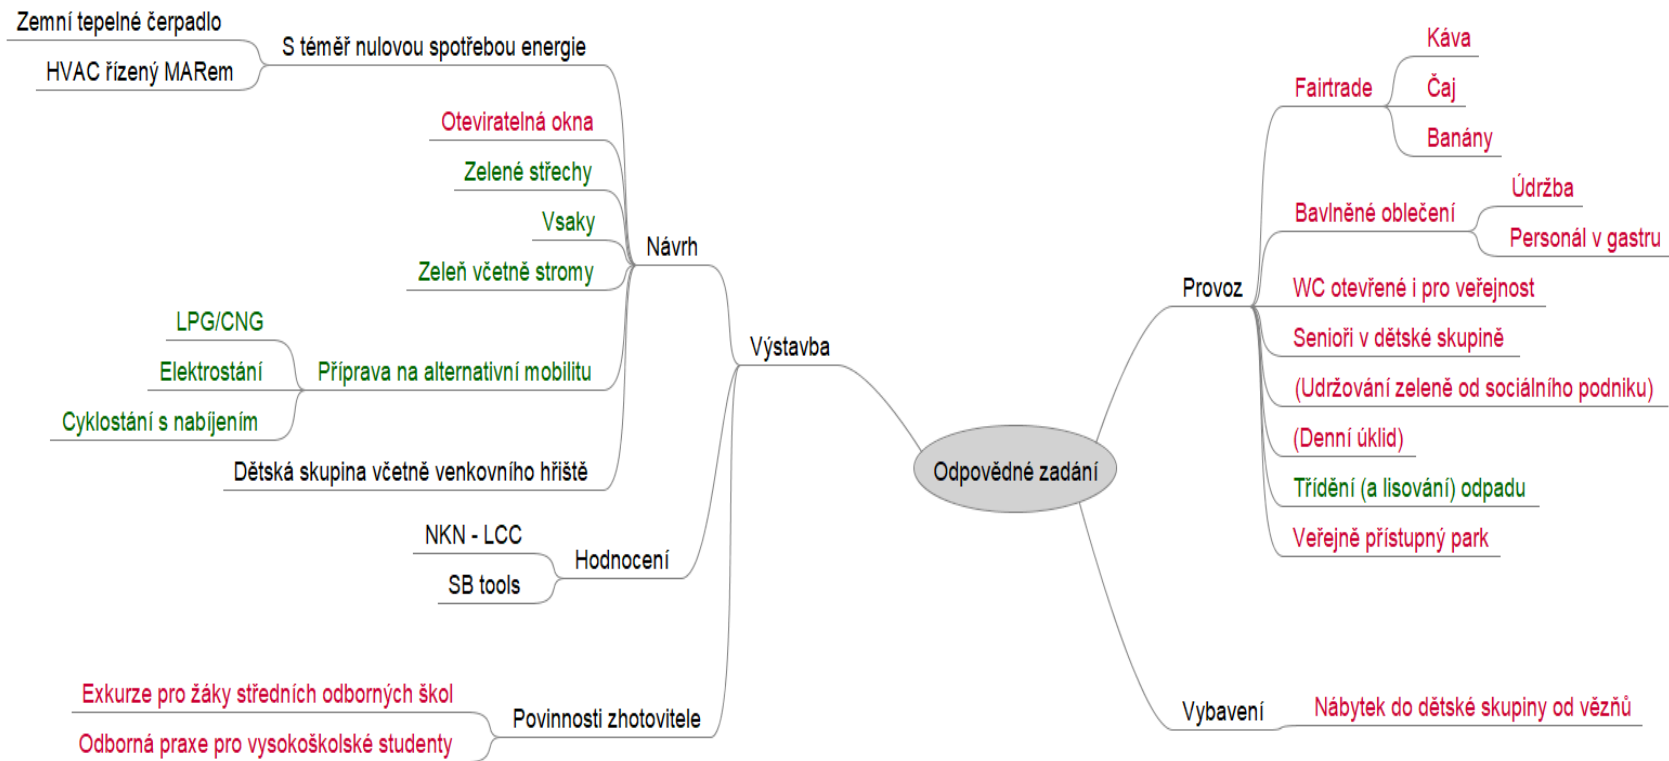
Odpovědné zadání

Výstavba

Návrh

S téměř nulovou spotřebou energie

Zemní tepelné čerpadlo

HVAC řízený MARem

Oteviratelná okna

Zelené střechy

Vsaky

Zeleň včetně stromy

Příprava na alternativní mobilitu

LPG/CNG

Elektrostání

Cyklostání s nabíjením

Dětská skupina včetně venkovního hřiště

Hodnocení

NKN - LCC

SB tools

Povinnosti zhotovitele

Exkurze pro žáky středních odborných škol

Odborná praxe pro vysokoškolské studenty

Provoz

Fairtrade

Káva

Čaj

Banány

Bavlněné oblečení

Údržba

Personál v gastru

WC otevřené i pro veřejnost

Senioři v dětské skupině

(Udržování zeleně od sociálního podniku)

(Denní úklid)

Třídění (a lisování) odpadu

Veřejně přístupný park

Vybavení

Nábytek do dětské skupiny od vězňů